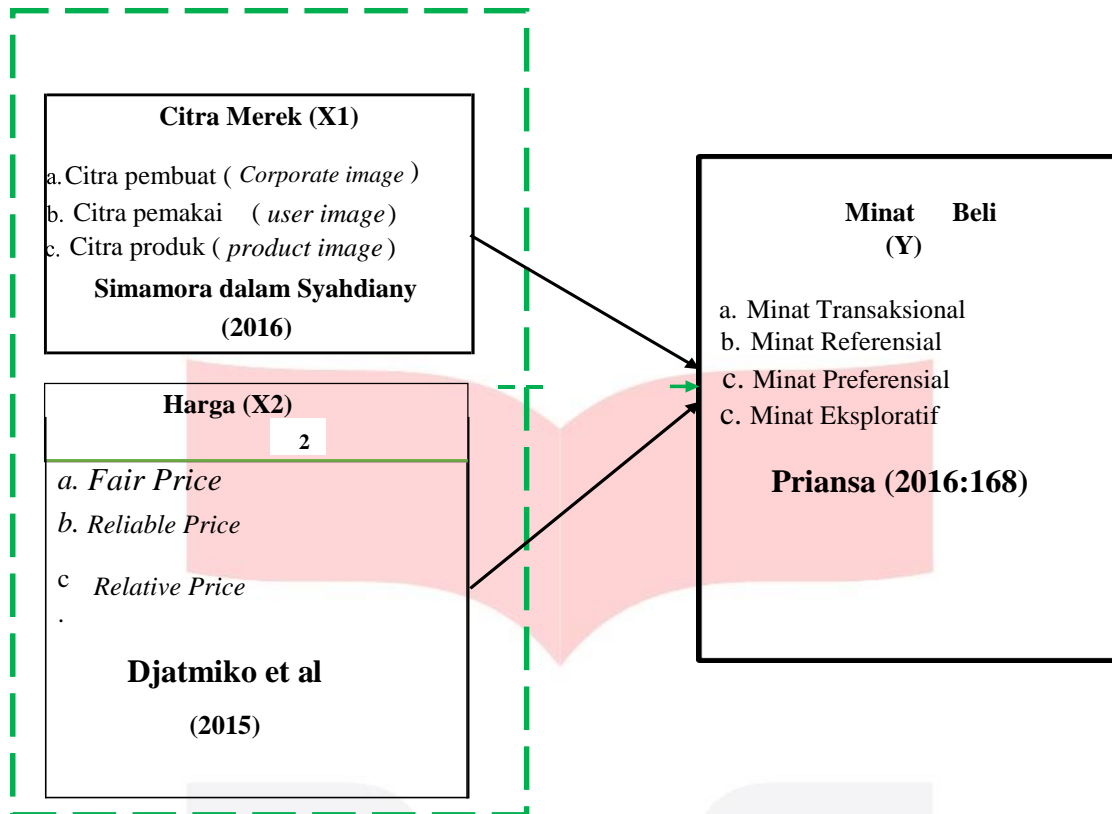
Citra Merek (X1)

a. Citra pembuat ( Corporate image )
b. Citra pemakai ( user image )
c. Citra produk ( product image )

Simamora dalam Syahdiany (2016)

Harga (X2)

2

a. Fair Price
b. Reliable Price
c. Relative Price

Djatmiko et al (2015)

Minat Beli (Y)

a. Minat Transaksional
b. Minat Referensial
c. Minat Preferensial
c. Minat Eksploratif

Priansa (2016:168)